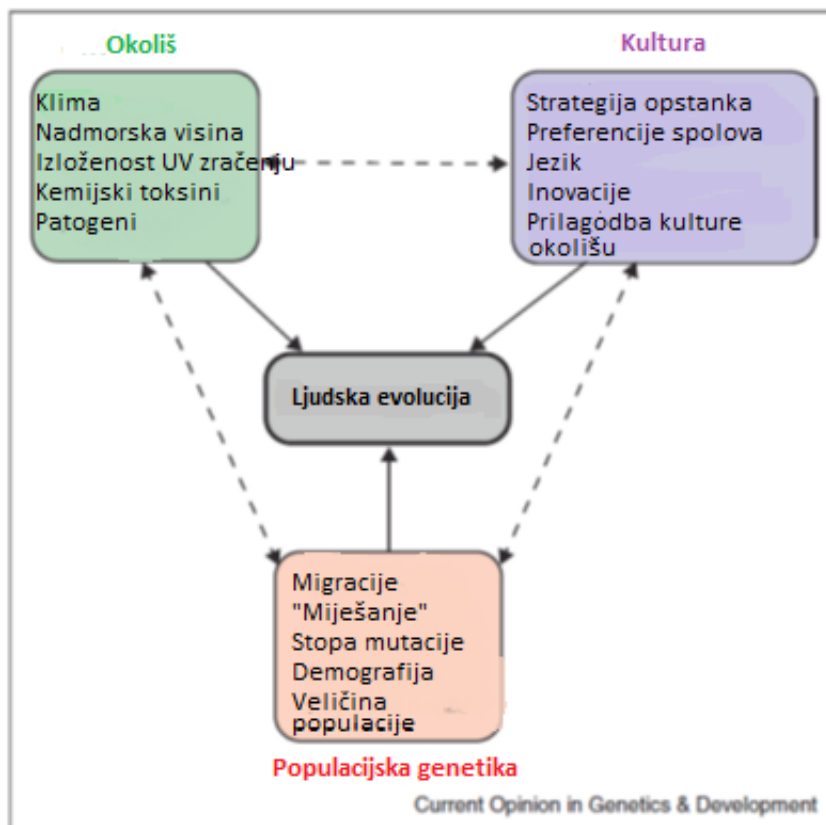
Okoliš

Klima
Nadmorska visina
Izloženost UV zračenju
Kemijski toksini
Patogeni

Kultura

Strategija opstanka
Preferencije spolova
Jezik
Inovacije
Prilagodba kulture okolišu

Ljudska evolucija

Migracije
"Miješanje"
Stopa mutacije
Demografija
Veličina populacije

Populacijska genetika

Current Opinion in Genetics & Development